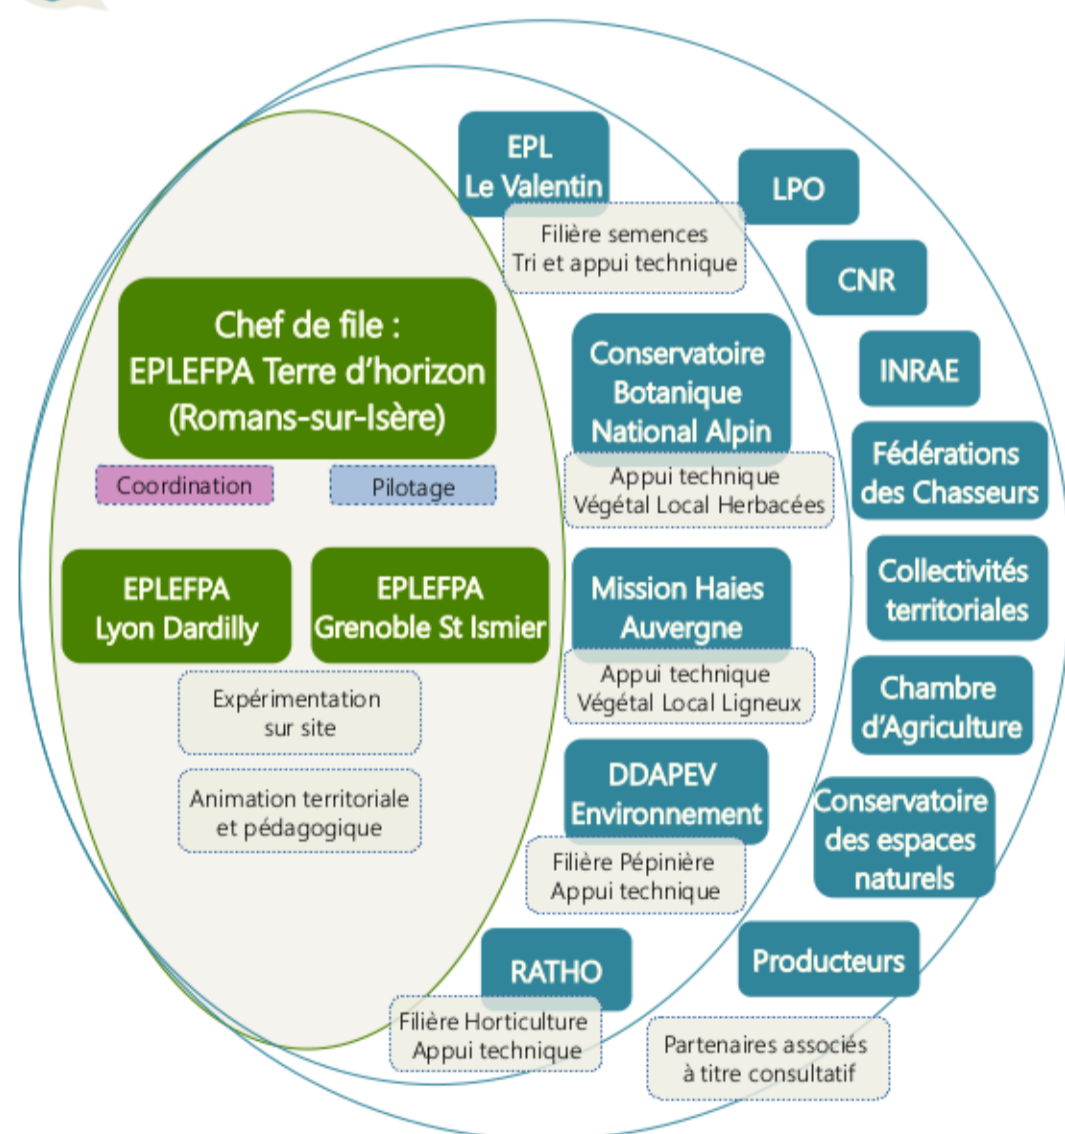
Chef de file : EPLEFPA Terre d'horizon (Romans-sur-Isère)

Coordination

Pilotage

EPLEFPA Lyon Dardilly

EPLEFPA Grenoble St Ismier

Expérimentation sur site

Animation territoriale et pédagogique

EPL Le Valentin

Filière semences
Tri et appui technique

Conservatoire Botanique National Alpin

Appui technique
Végétal Local Herbacées

Mission Haies Auvergne

Appui technique
Végétal Local Ligneux

DDAPEV Environnement

Filière Pépinière
Appui technique

RATHO

Filière Horticulture
Appui technique

LPO

CNR

INRAE

Fédérations des Chasseurs

Collectivités territoriales

Chambre d'Agriculture

Conservatoire des espaces naturels

Producteurs

Partenaires associés à titre consultatif